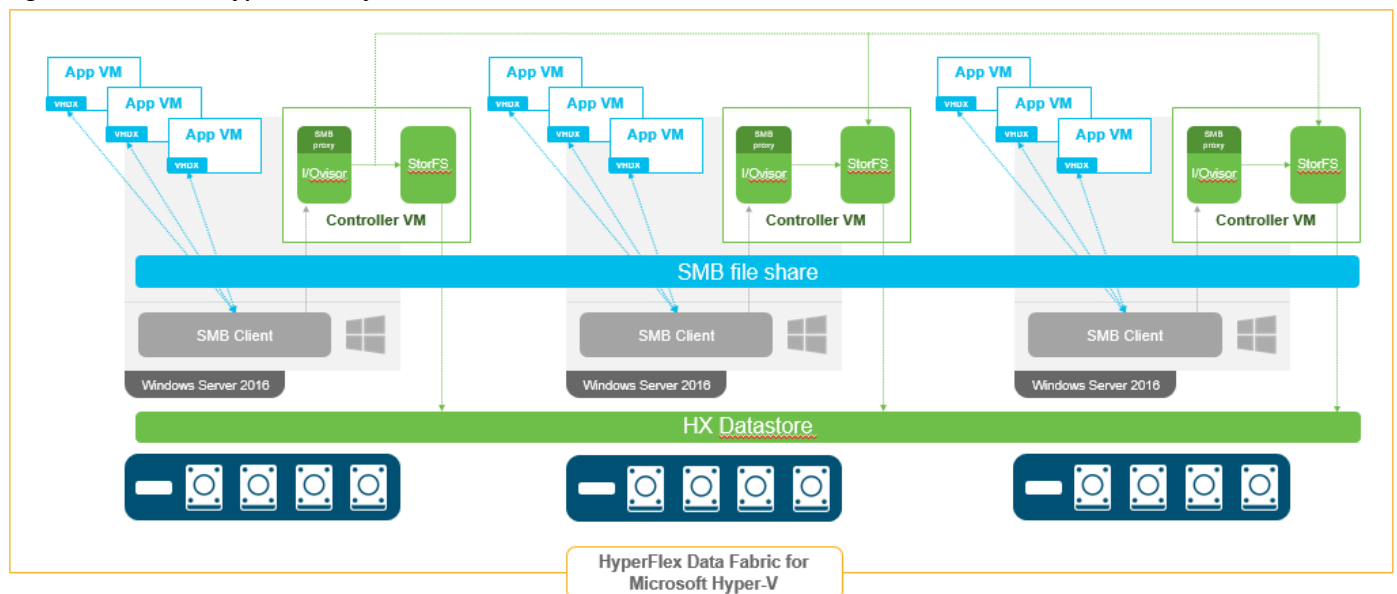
App VM
VHDX
App VM
VHDX
App VM
VHDX
SMB proxy
I/Ovisor
StorFS
Controller VM

App VM
VHDX
App VM
VHDX
App VM
VHDX
SMB proxy
I/Ovisor
StorFS
Controller VM

App VM
VHDX
App VM
VHDX
App VM
VHDX
SMB proxy
I/Ovisor
StorFS
Controller VM

SMB file share

SMB Client
Windows Server 2016

SMB Client
Windows Server 2016

SMB Client
Windows Server 2016

HX Datastore

HyperFlex Data Fabric for Microsoft Hyper-V